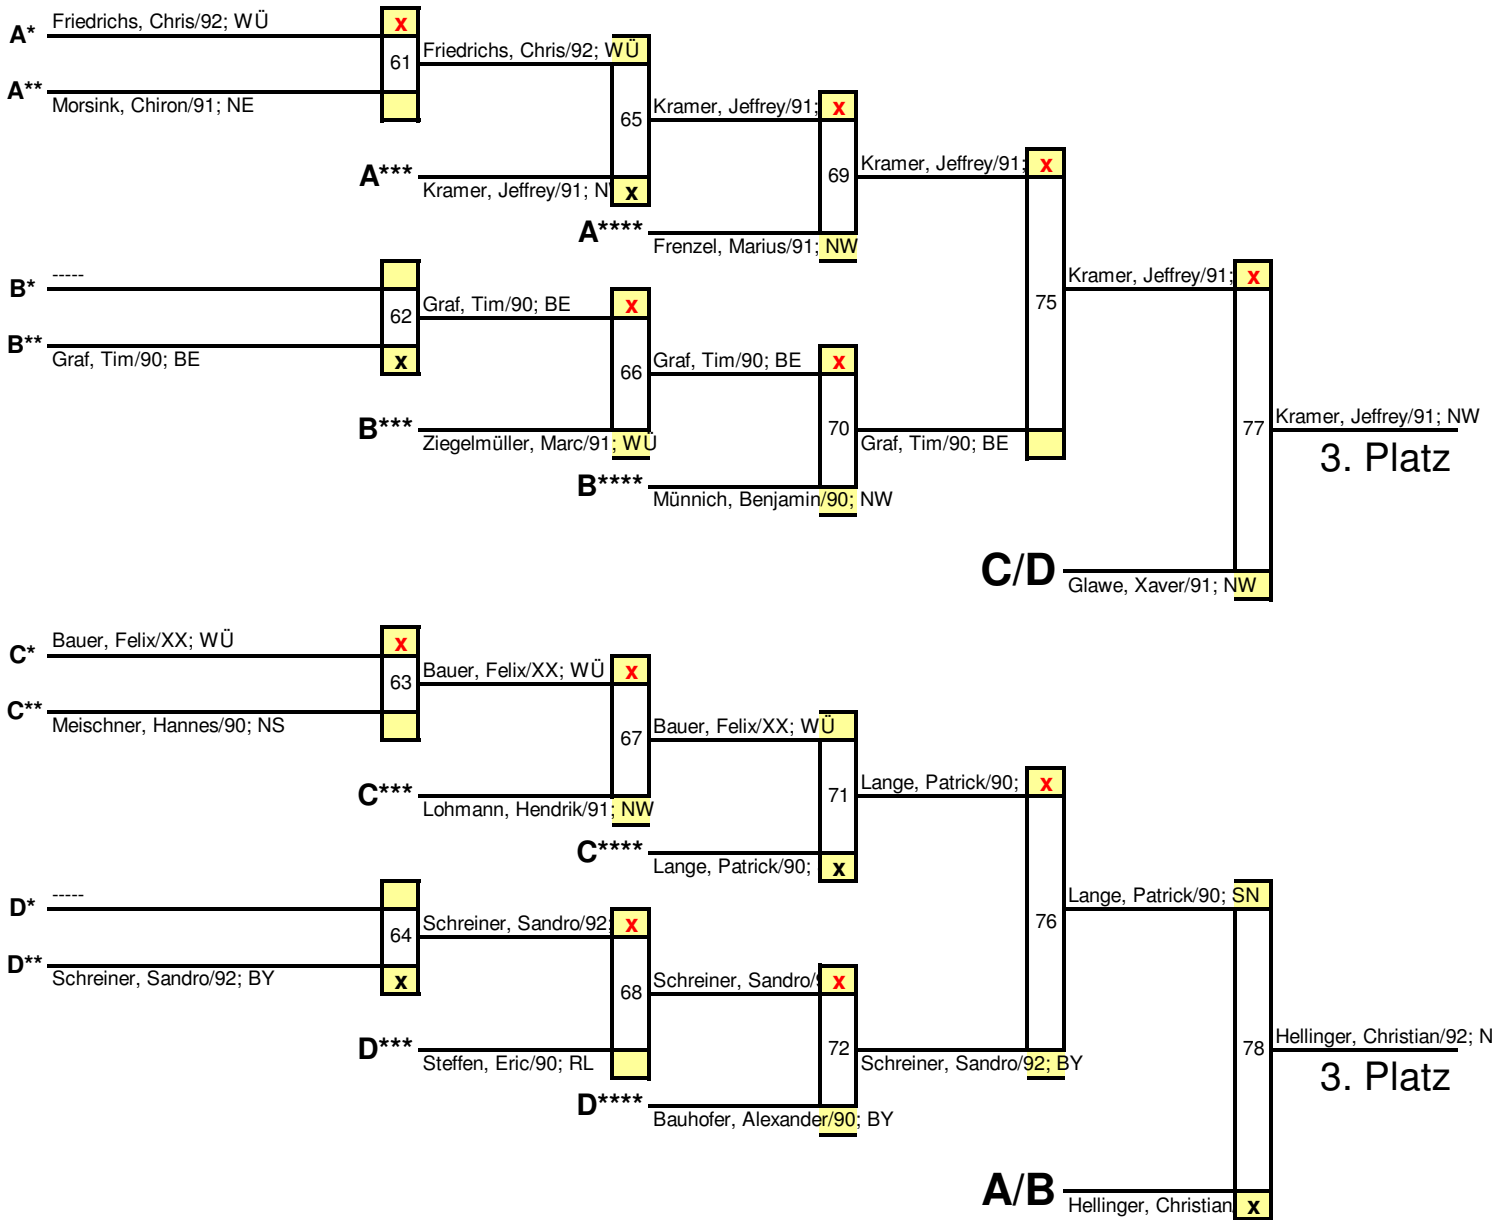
A* Friedrichs, Chris/92; WÜ x
A** Morsink, Chiron/91; NE
61
Friedrichs, Chris/92; WÜ
A*** Kramer, Jeffrey/91; N x
65
Kramer, Jeffrey/91; x
A**** Frenzel, Marius/91; NW
69
Kramer, Jeffrey/91; x
B* -----
B** Graf, Tim/90; BE x
62
Graf, Tim/90; BE x
B*** Ziegelmüller, Marc/91; WÜ
66
Graf, Tim/90; BE x
B**** Münnich, Benjamin/90; NW
70
Graf, Tim/90; BE
75
Kramer, Jeffrey/91; x
C/D Glawe, Xaver/91; NW
77
Kramer, Jeffrey/91; NW
3. Platz

C* Bauer, Felix/XX; WÜ x
C** Meischner, Hannes/90; NS
63
Bauer, Felix/XX; WÜ x
C*** Lohmann, Hendrik/91; NW
67
Bauer, Felix/XX; WÜ
C**** Lange, Patrick/90; x
71
Lange, Patrick/90; x
D* -----
D** Schreiner, Sandro/92; BY x
64
Schreiner, Sandro/92; x
D*** Steffen, Eric/90; RL
68
Schreiner, Sandro/ x
D**** Bauhofer, Alexander/90; BY
72
Schreiner, Sandro/92; BY
76
Lange, Patrick/90; SN
A/B Hellinger, Christian x
78
Hellinger, Christian/92; N
3. Platz